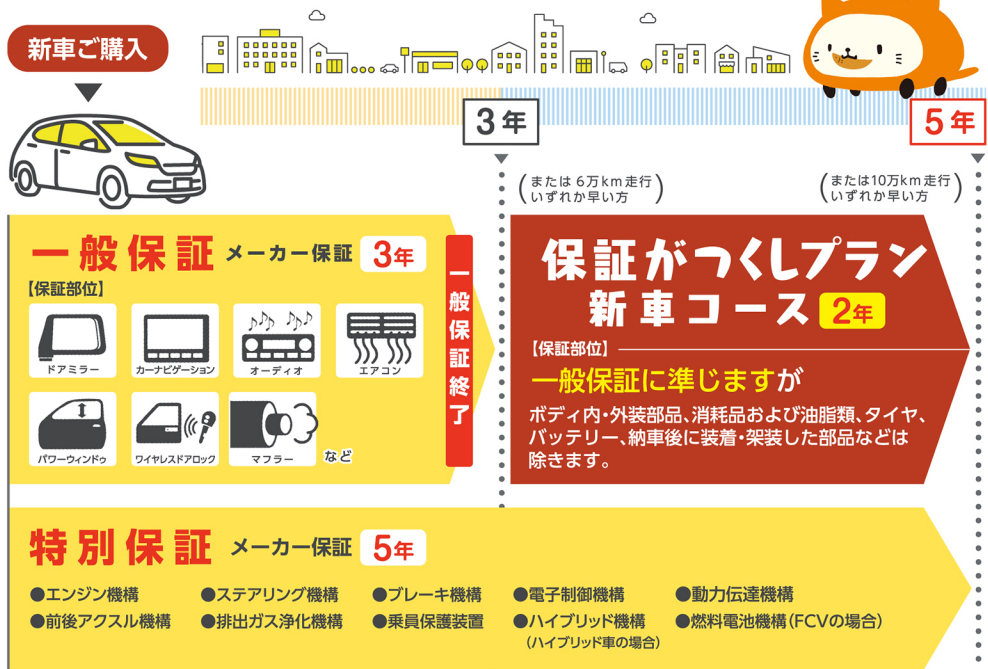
新車ご購入

3年

5年

または 6万km走行
いずれか早い方

または10万km走行
いずれか早い方

一般保証 メーカー保証 3年

【保証部位】

ドアミラー

カーナビゲーション

オーディオ

エアコン

パワーウィンドゥ

ワイヤレスドアロック

マフラー

など

一般保証終了

保証がつくしプラン
新車コース 2年

【保証部位】

一般保証に準じますが

ボディ内・外装部品、消耗品および油脂類、タイヤ、バッテリー、納車後に装着・架装した部品などは除きます。

特別保証 メーカー保証 5年

●エンジン機構 ●ステアリング機構 ●ブレーキ機構 ●電子制御機構 ●動力伝達機構
●前後アクスル機構 ●排出ガス浄化機構 ●乗員保護装置 ●ハイブリッド機構 (ハイブリッド車の場合) ●燃料電池機構(FCVの場合)